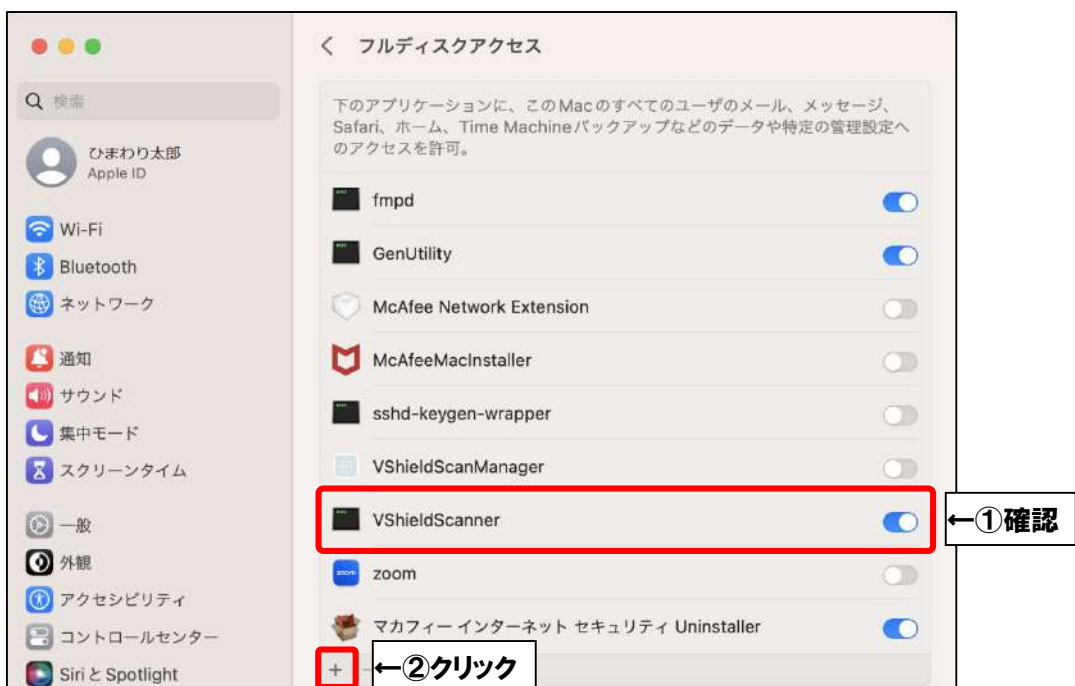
検索

ひまわり太郎
Apple ID

Wi-Fi
Bluetooth
ネットワーク

通知
サウンド
集中モード
スクリーンタイム

一般
外観
アクセシビリティ
コントロールセンター
Siri と Spotlight

フルディスクアクセス

下のアプリケーションに、このMacのすべてのユーザのメール、メッセージ、Safari、ホーム、Time Machineバックアップなどのデータや特定の管理設定へのアクセスを許可。

fmpd
GenUtility
McAfee Network Extension
McAfeeMacInstaller
sshd-keygen-wrapper
VShieldScanManager
VShieldScanner
zoom
マカフィー インターネット セキュリティ Uninstaller

+

←①確認

←②クリック